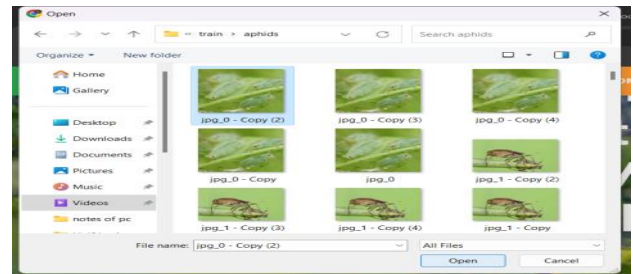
Open

« train > aphids

Search aphids

Organize ▾ New folder

Home
Gallery
Desktop
Downloads
Documents
Pictures
Music
Videos
notes of pc

jpg_0 - Copy (2)
jpg_0 - Copy (3)
jpg_0 - Copy (4)
jpg_0 - Copy
jpg_0
jpg_1 - Copy (2)
jpg_1 - Copy (3)
jpg_1 - Copy (4)
jpg_1 - Copy

File name: jpg_0 - Copy (2)
All Files
Open
Cancel